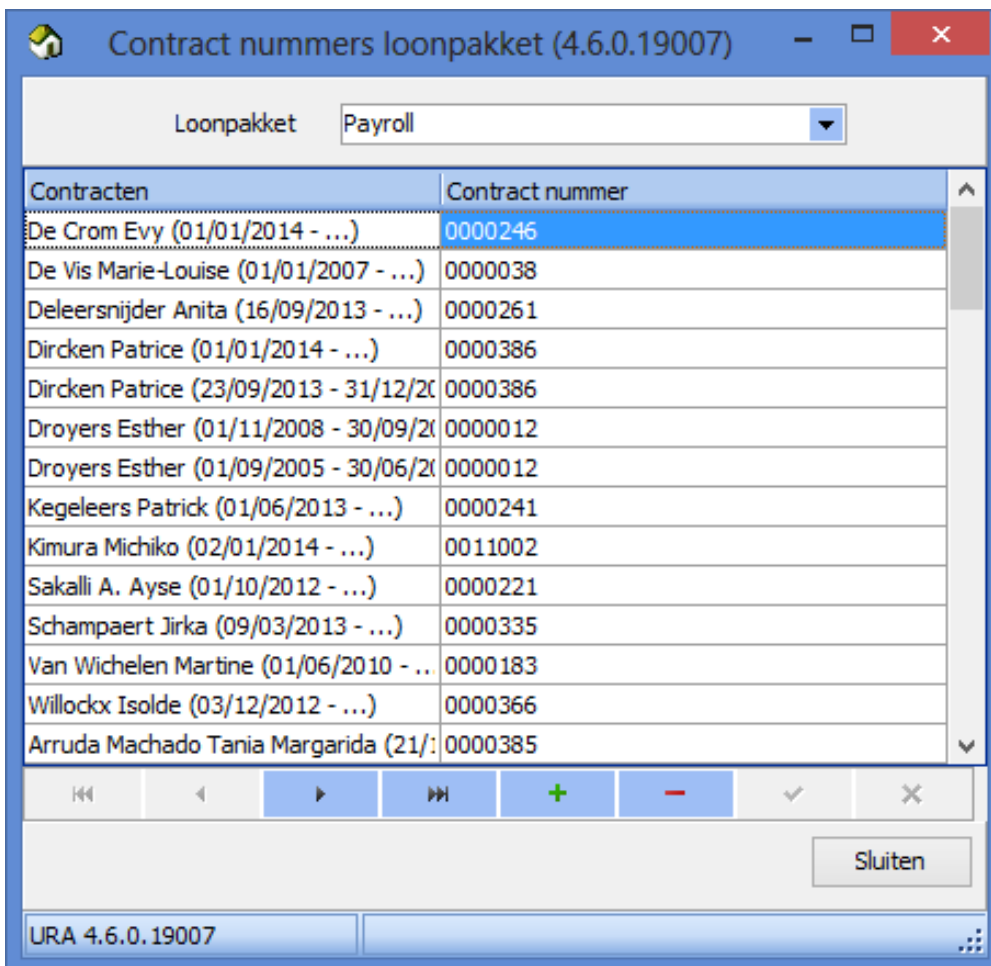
Contract nummers loonpakket (4.6.0.19007)

Loonpakket Payroll

| Contracten | Contract nummer |
|---|---|
| De Crom Evy (01/01/2014 - ...) | 0000246 |
| De Vis Marie-Louise (01/01/2007 - ...) | 0000038 |
| Deleersnijder Anita (16/09/2013 - ...) | 0000261 |
| Dircken Patrice (01/01/2014 - ...) | 0000386 |
| Dircken Patrice (23/09/2013 - 31/12/2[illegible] | 0000386 |
| Droyers Esther (01/11/2008 - 30/09/2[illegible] | 0000012 |
| Droyers Esther (01/09/2005 - 30/06/2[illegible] | 0000012 |
| Kegeleers Patrick (01/06/2013 - ...) | 0000241 |
| Kimura Michiko (02/01/2014 - ...) | 0011002 |
| Sakalli A. Ayse (01/10/2012 - ...) | 0000221 |
| Schampaert Jirka (09/03/2013 - ...) | 0000335 |
| Van Wichelen Martine (01/06/2010 - .. | 0000183 |
| Willockx Isolde (03/12/2012 - ...) | 0000366 |
| Arruda Machado Tania Margarida (21/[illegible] | 0000385 |

+ −

Sluiten

URA 4.6.0.19007